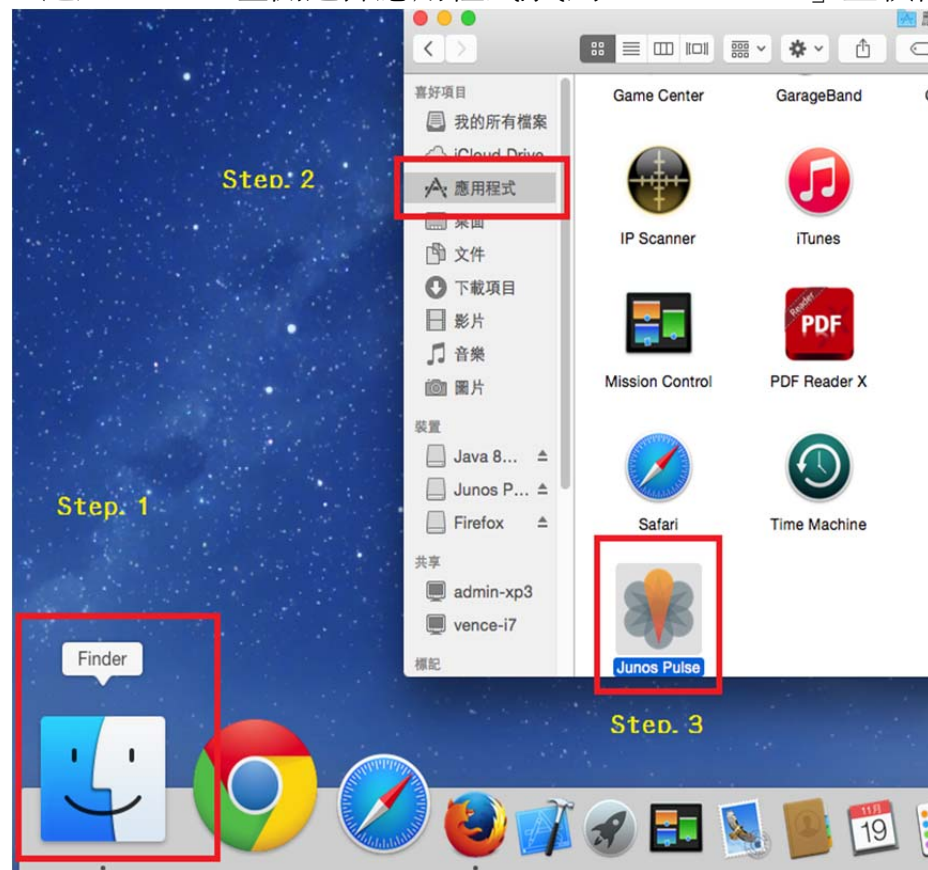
喜好項目
我的所有檔案
iCloud Drive
應用程式
桌面
文件
下載項目
影片
音樂
圖片
裝置
Java 8...
Junos P...
Firefox
共享
admin-xp3
vence-i7
標記

Game Center
GarageBand
IP Scanner
iTunes
Mission Control
PDF Reader X
Safari
Time Machine
Junos Pulse

Step. 2
Step. 1
Step. 3
Finder
11月
19